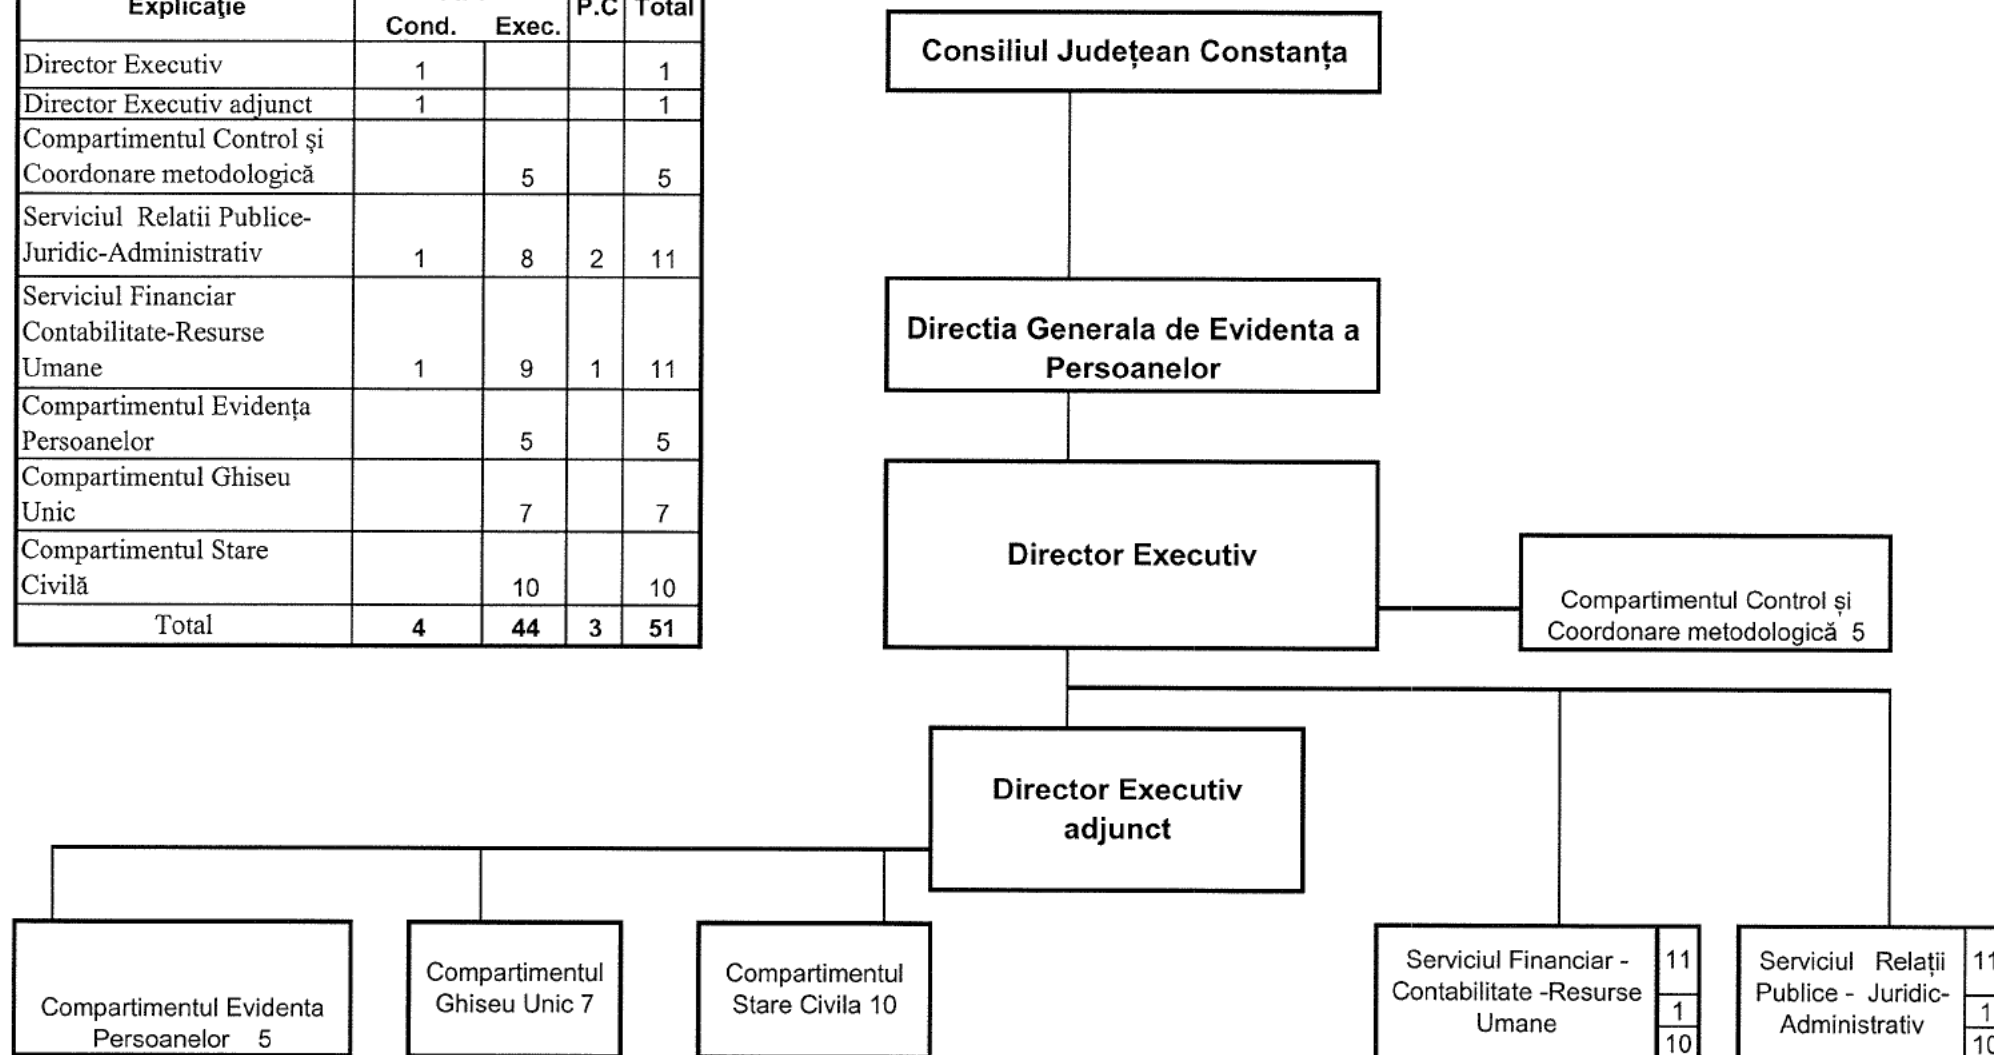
| Explicaţie | Cond. | Exec. | P.C | Total |
|---|---|---|---|---|
| Director Executiv | 1 | | | 1 |
| Director Executiv adjunct | 1 | | | 1 |
| Compartimentul Control şi Coordonare metodologică | | 5 | | 5 |
| Serviciul Relatii Publice-Juridic-Administrativ | 1 | 8 | 2 | 11 |
| Serviciul Financiar Contabilitate-Resurse Umane | 1 | 9 | 1 | 11 |
| Compartimentul Evidența Persoanelor | | 5 | | 5 |
| Compartimentul Ghiseu Unic | | 7 | | 7 |
| Compartimentul Stare Civilă | | 10 | | 10 |
| Total | 4 | 44 | 3 | 51 |

Consiliul Județean Constanța

Directia Generala de Evidenta a Persoanelor

Director Executiv

Compartimentul Control și Coordonare metodologică 5

Director Executiv adjunct

Compartimentul Evidenta Persoanelor 5

Compartimentul Ghiseu Unic 7

Compartimentul Stare Civila 10

Serviciul Financiar - Contabilitate -Resurse Umane 11 1 10

Serviciul Relații Publice - Juridic-Administrativ 11 1 10